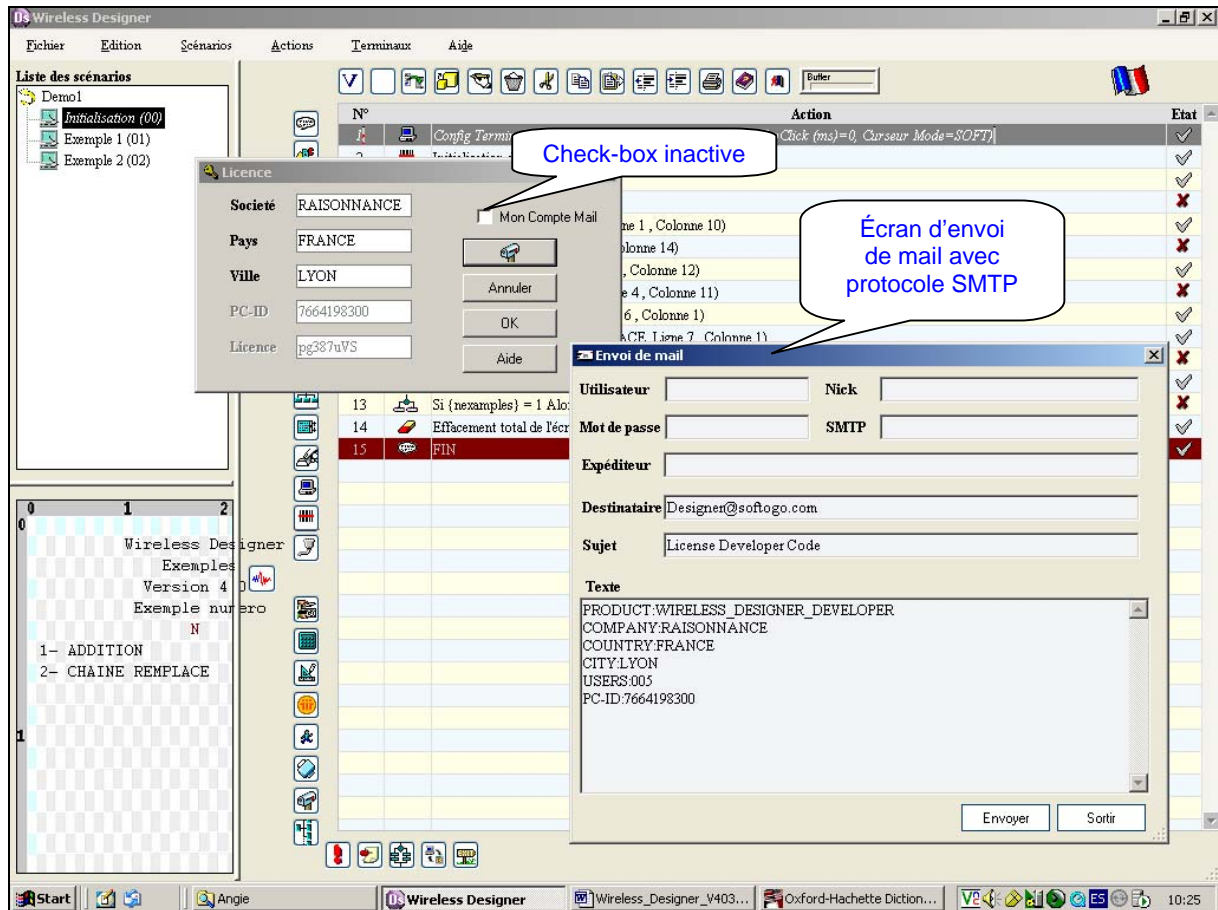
Wireless Designer

Fichier Edition Scénarios Actions Terminaux Aide

Liste des scénarios

Demo1
Initialisation (00)
Exemple 1 (01)
Exemple 2 (02)

V Buffer

N° Action Etat

1 Config Termi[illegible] Click (ms)=0, Curseur Mode=SOFT)
2 Initialisation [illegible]

Check-box inactive

Licence

Société RAISONNANCE
Pays FRANCE
Ville LYON
PC-ID 7664198300
Licence pg387uVS

Mon Compte Mail
Annuler
OK
Aide

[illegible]ne 1 , Colonne 10)
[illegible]olonne 14)
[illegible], Colonne 12)
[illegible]e 4 , Colonne 11)
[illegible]6 , Colonne 1)
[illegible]ACE, Ligne 7 , Colonne 1)

Écran d'envoi de mail avec protocole SMTP

13 Si {nexamples} = 1 Alo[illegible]
14 Effacement total de l'écr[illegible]
15 FIN

Envoi de mail

Utilisateur
Nick
Mot de passe
SMTP
Expéditeur
Destinataire Designer@softogo.com
Sujet License Developer Code

Texte

PRODUCT:WIRELESS_DESIGNER_DEVELOPER
COMPANY:RAISONNANCE
COUNTRY:FRANCE
CITY:LYON
USERS:005
PC-ID:7664198300

Envoyer
Sortir

0 1 2
0
Wireless Designer
Exemples
Version 4 0
Exemple numero
N
1- ADDITION
2- CHAINE REMPLACE
1

Start Angie Wireless Designer Wireless_Designer_V403... Oxford-Hachette Diction... 10:25